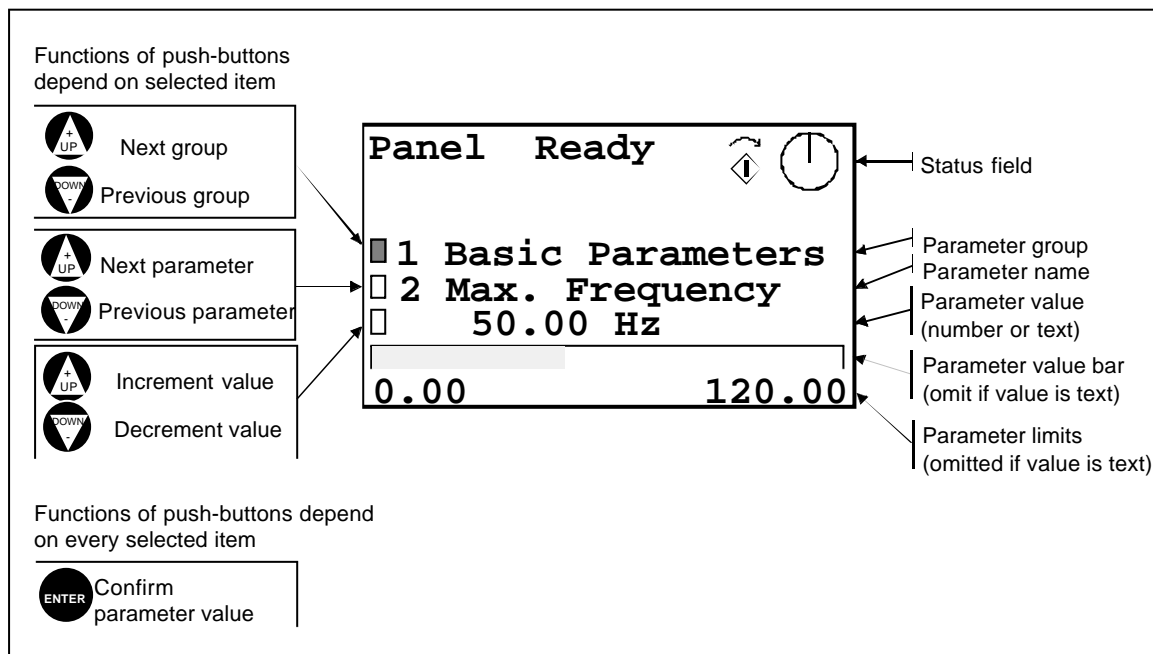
Functions of push-buttons depend on selected item

+ UP Next group

DOWN - Previous group

+ UP Next parameter

DOWN - Previous parameter

+ UP Increment value

DOWN - Decrement value

Panel Ready

1 Basic Parameters
2 Max. Frequency
50.00 Hz

0.00 120.00

Status field

Parameter group
Parameter name
Parameter value (number or text)
Parameter value bar (omit if value is text)
Parameter limits (omitted if value is text)

Functions of push-buttons depend on every selected item

ENTER Confirm parameter value